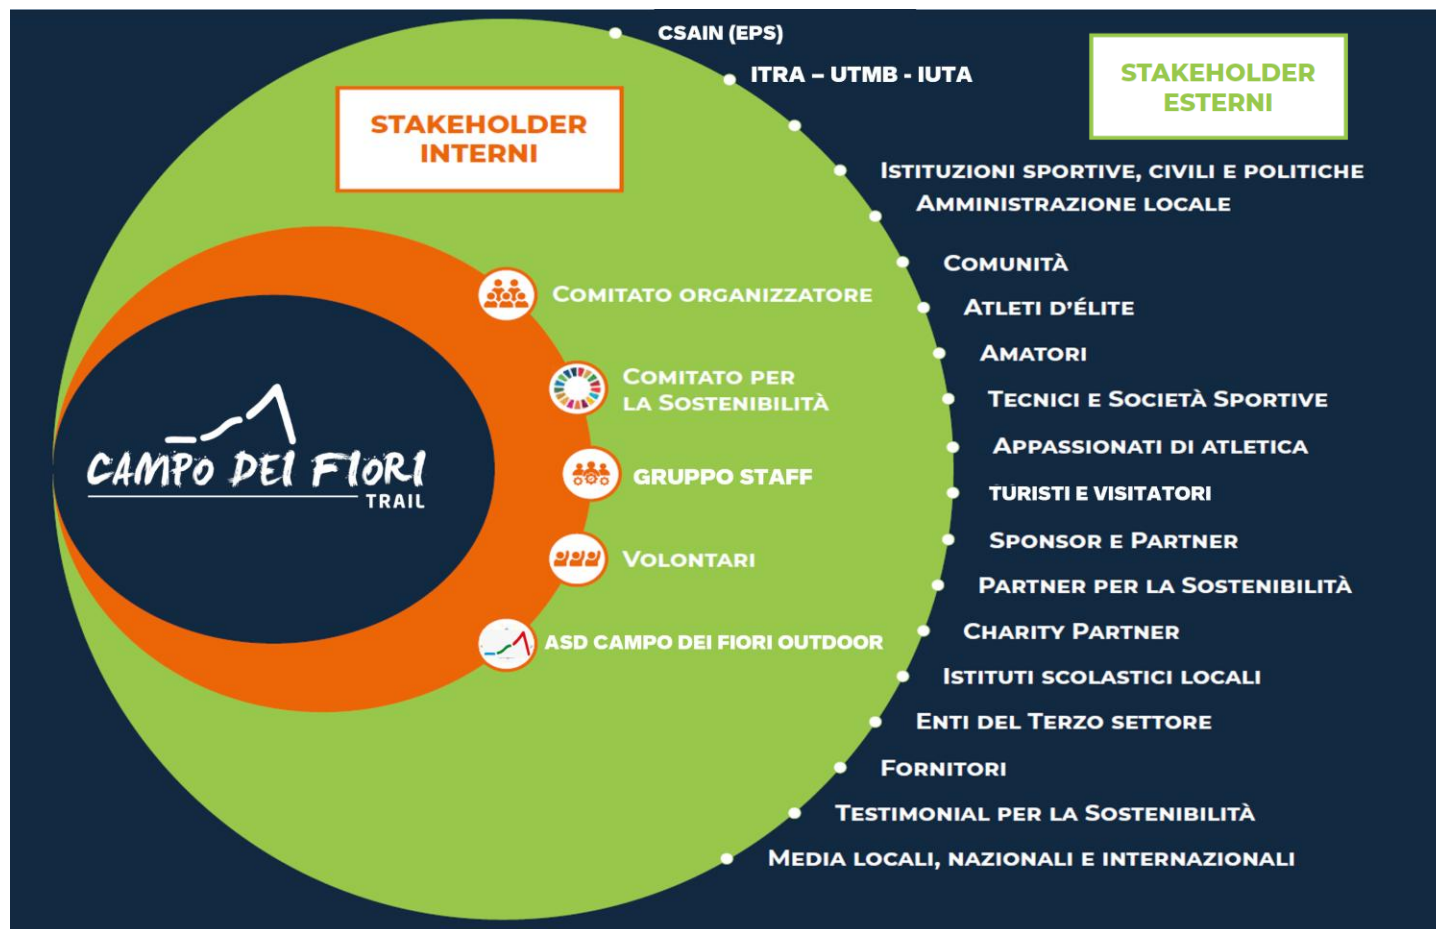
CSAIN (EPS)
ITRA – UTMB - IUTA

STAKEHOLDER ESTERNI

STAKEHOLDER INTERNI

ISTITUZIONI SPORTIVE, CIVILI E POLITICHE
AMMINISTRAZIONE LOCALE
COMUNITÀ
ATLETI D'ÉLITE
AMATORI
TECNICI E SOCIETÀ SPORTIVE
APPASSIONATI DI ATLETICA
TURISTI E VISITATORI
SPONSOR E PARTNER
PARTNER PER LA SOSTENIBILITÀ
CHARITY PARTNER
ISTITUTI SCOLASTICI LOCALI
ENTI DEL TERZO SETTORE
FORNITORI
TESTIMONIAL PER LA SOSTENIBILITÀ
MEDIA LOCALI, NAZIONALI E INTERNAZIONALI

COMITATO ORGANIZZATORE
COMITATO PER LA SOSTENIBILITÀ
GRUPPO STAFF
VOLONTARI
ASD CAMPO DEI FIORI OUTDOOR

CAMPO DEI FIORI TRAIL